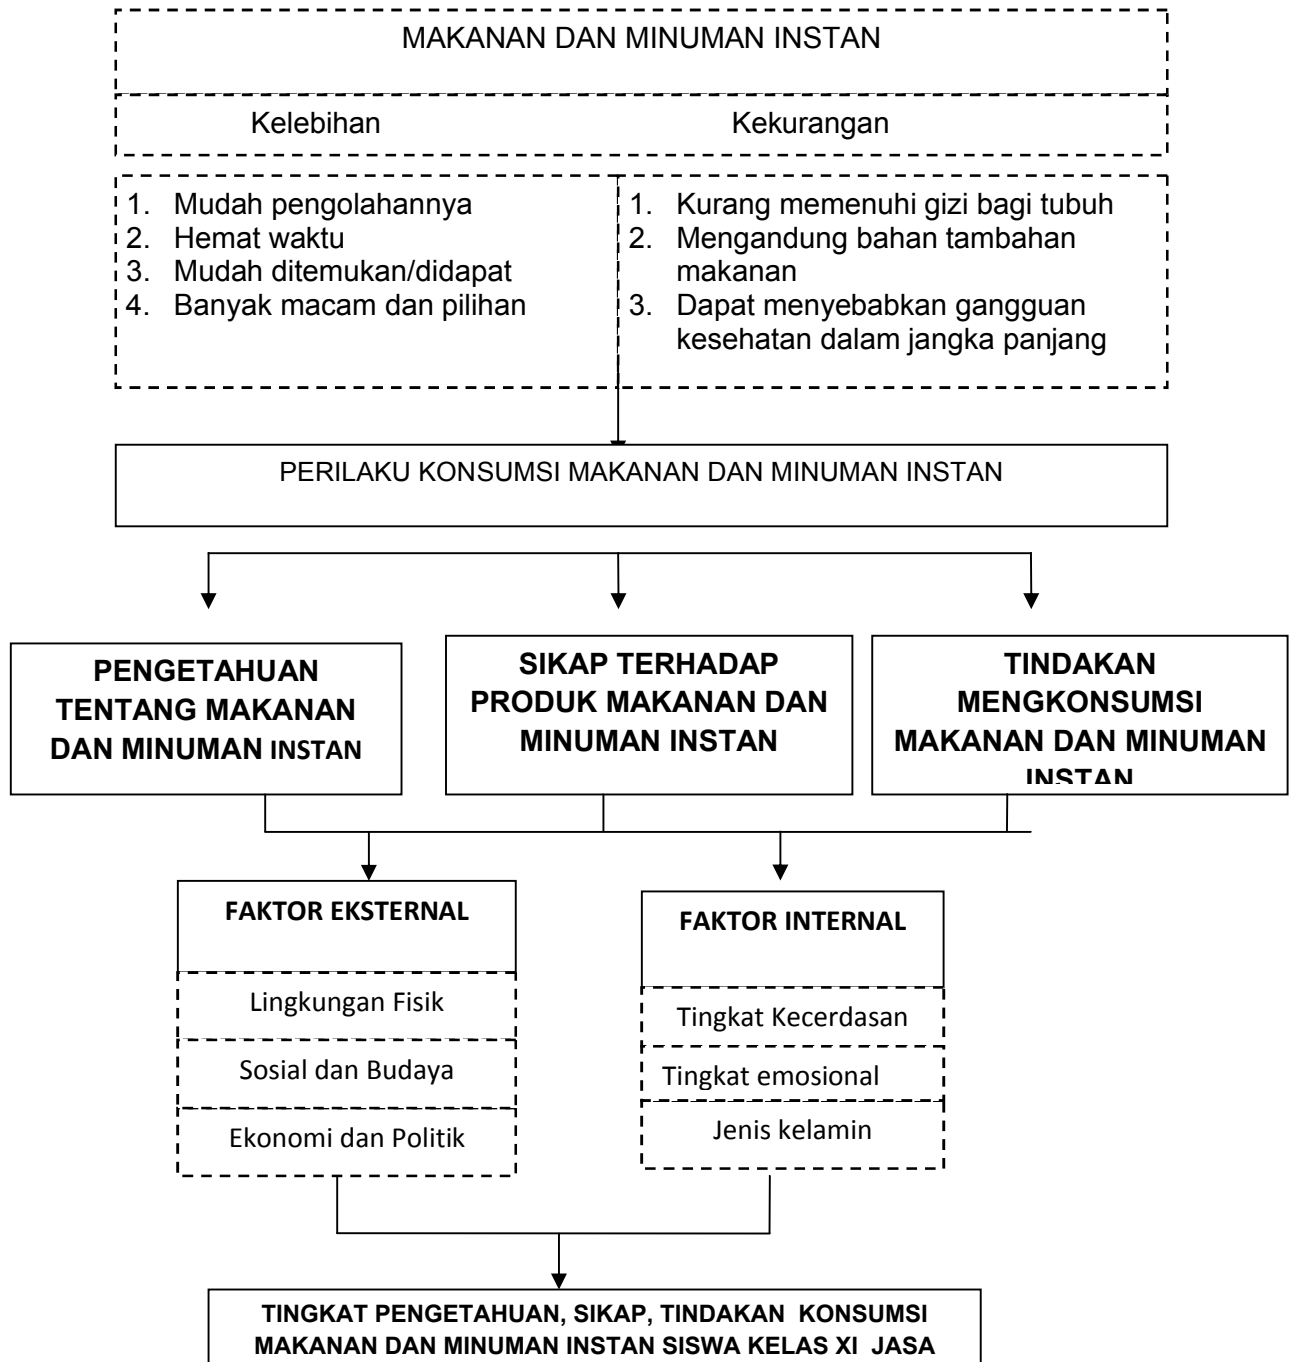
MAKANAN DAN MINUMAN INSTAN

Kelebihan

Kekurangan

1. Mudah pengolahannya
2. Hemat waktu
3. Mudah ditemukan/didapat
4. Banyak macam dan pilihan

1. Kurang memenuhi gizi bagi tubuh
2. Mengandung bahan tambahan makanan
3. Dapat menyebabkan gangguan kesehatan dalam jangka panjang

PERILAKU KONSUMSI MAKANAN DAN MINUMAN INSTAN

PENGETAHUAN TENTANG MAKANAN DAN MINUMAN INSTAN

SIKAP TERHADAP PRODUK MAKANAN DAN MINUMAN INSTAN

TINDAKAN MENGKONSUMSI MAKANAN DAN MINUMAN INSTAN

FAKTOR EKSTERNAL

Lingkungan Fisik

Sosial dan Budaya

Ekonomi dan Politik

FAKTOR INTERNAL

Tingkat Kecerdasan

Tingkat emosional

Jenis kelamin

TINGKAT PENGETAHUAN, SIKAP, TINDAKAN KONSUMSI MAKANAN DAN MINUMAN INSTAN SISWA KELAS XI JASA